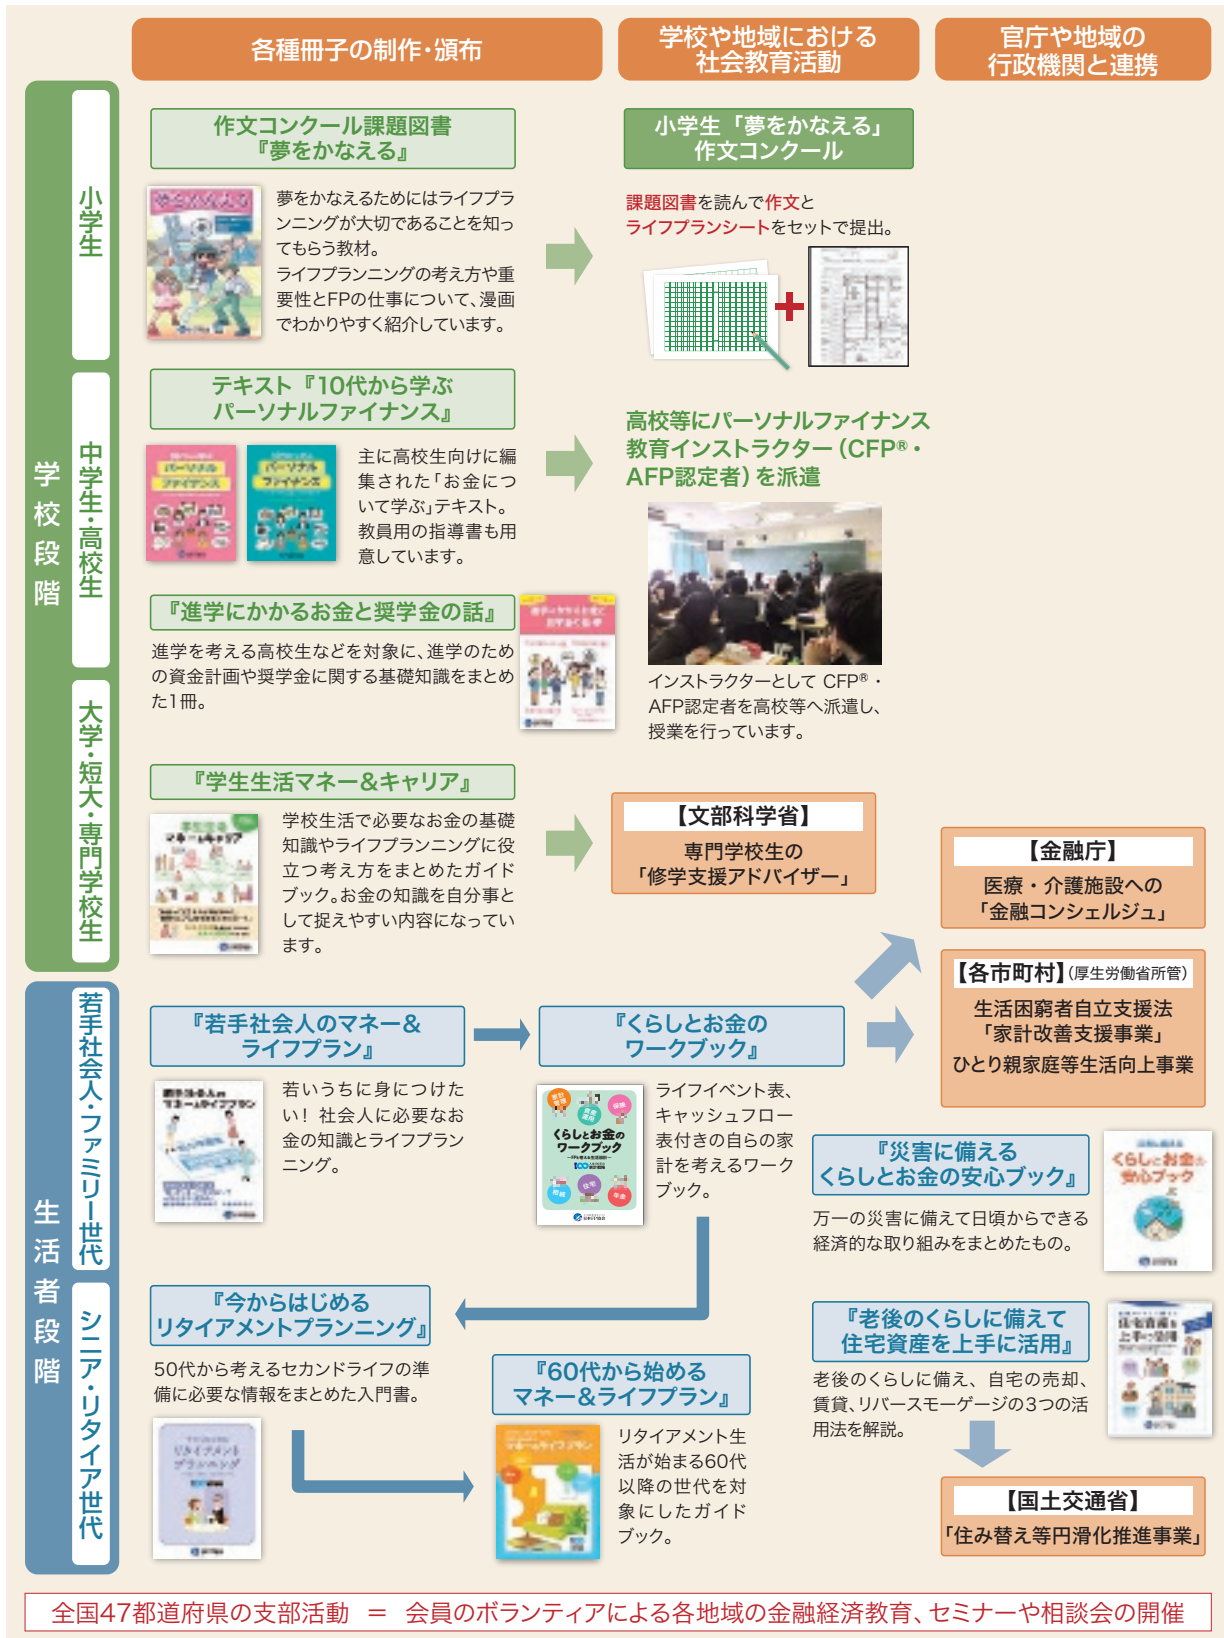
各種冊子の制作・頒布

学校や地域における社会教育活動

官庁や地域の行政機関と連携

学校段階

小学生

中学生・高校生

大学・短大・専門学校生

作文コンクール課題図書『夢をかなえる』

夢をかなえるためにはライフプランニングが大切であることを知ってもらう教材。ライフプランニングの考え方や重要性とFPの仕事について、漫画でわかりやすく紹介しています。

小学生「夢をかなえる」作文コンクール

課題図書を読んで作文とライフプランシートをセットで提出。

テキスト『10代から学ぶパーソナルファイナンス』

主に高校生向けに編集された「お金について学ぶ」テキスト。教員用の指導書も用意しています。

高校等にパーソナルファイナンス教育インストラクター(CFP®・AFP認定者)を派遣

インストラクターとして CFP®・AFP認定者を高校等へ派遣し、授業を行っています。

『進学にかかるお金と奨学金の話』

進学を考える高校生などを対象に、進学のための資金計画や奨学金に関する基礎知識をまとめた1冊。

『学生生活マネー&キャリア』

学校生活で必要なお金の基礎知識やライフプランニングに役立つ考え方をまとめたガイドブック。お金の知識を自分事として捉えやすい内容になっています。

【文部科学省】
専門学校生の「修学支援アドバイザー」

【金融庁】
医療・介護施設への「金融コンシェルジュ」

【各市町村】(厚生労働省所管)
生活困窮者自立支援法「家計改善支援事業」
ひとり親家庭等生活向上事業

生活者段階

若手社会人・ファミリー世代

シニア・リタイア世代

『若手社会人のマネー&ライフプラン』

若いうちに身につけたい! 社会人に必要なお金の知識とライフプランニング。

『くらしとお金のワークブック』

ライフイベント表、キャッシュフロー表付きの自らの家計を考えるワークブック。

『災害に備えるくらしとお金の安心ブック』

万一の災害に備えて日頃からできる経済的な取り組みをまとめたもの。

『今からはじめるリタイアメントプランニング』

50代から考えるセカンドライフの準備に必要な情報をまとめた入門書。

『60代から始めるマネー&ライフプラン』

リタイアメント生活が始まる60代以降の世代を対象にしたガイドブック。

『老後のくらしに備えて住宅資産を上手に活用』

老後のくらしに備え、自宅の売却、賃貸、リバースモーゲージの3つの活用法を解説。

【国土交通省】
「住み替え等円滑化推進事業」

全国47都道府県の支部活動 = 会員のボランティアによる各地域の金融経済教育、セミナーや相談会の開催